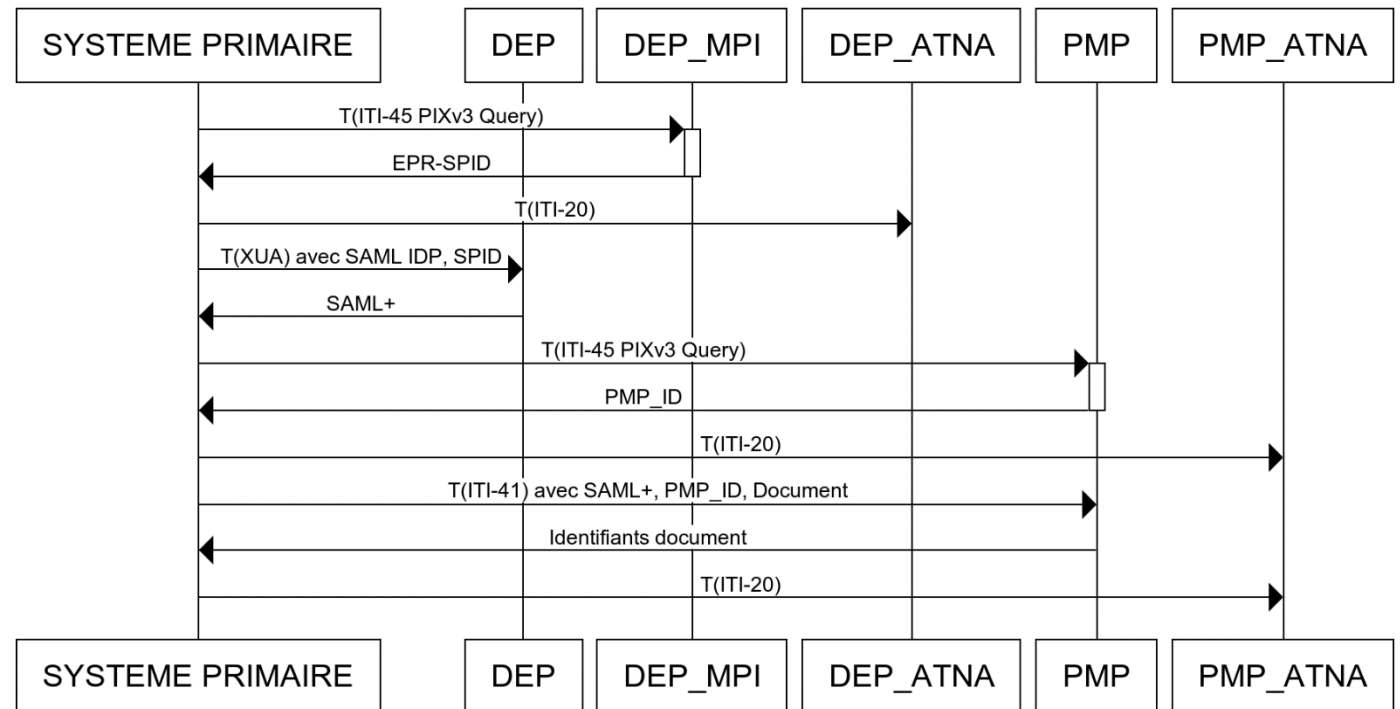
SYSTEME PRIMAIRE
DEP
DEP_MPI
DEP_ATNA
PMP
PMP_ATNA

T(ITI-45 PIXv3 Query)
EPR-SPID
T(ITI-20)
T(XUA) avec SAML IDP, SPID
SAML+
T(ITI-45 PIXv3 Query)
PMP_ID
T(ITI-20)
T(ITI-41) avec SAML+, PMP_ID, Document
Identifiants document
T(ITI-20)

SYSTEME PRIMAIRE
DEP
DEP_MPI
DEP_ATNA
PMP
PMP_ATNA